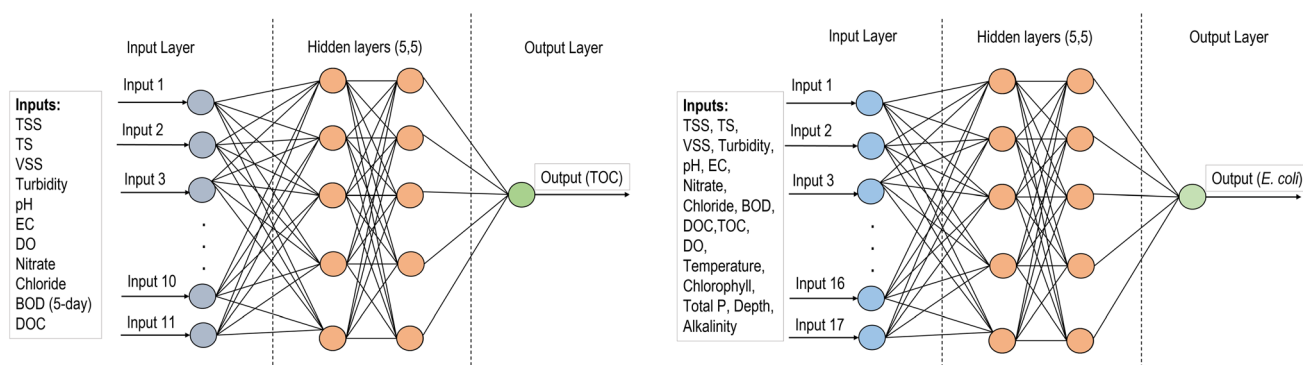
Input Layer

Hidden layers (5,5)

Output Layer

Inputs:
TSS
TS
VSS
Turbidity
pH
EC
DO
Nitrate
Chloride
BOD (5-day)
DOC

Input 1
Input 2
Input 3
.
.
.
Input 10
Input 11

Output (TOC)

Input Layer

Hidden layers (5,5)

Output Layer

Inputs:
TSS, TS,
VSS, Turbidity,
pH, EC,
Nitrate,
Chloride, BOD,
DOC,TOC,
DO,
Temperature,
Chlorophyll,
Total P, Depth,
Alkalinity

Input 1
Input 2
Input 3
.
.
.
Input 16
Input 17

Output (E. coli)